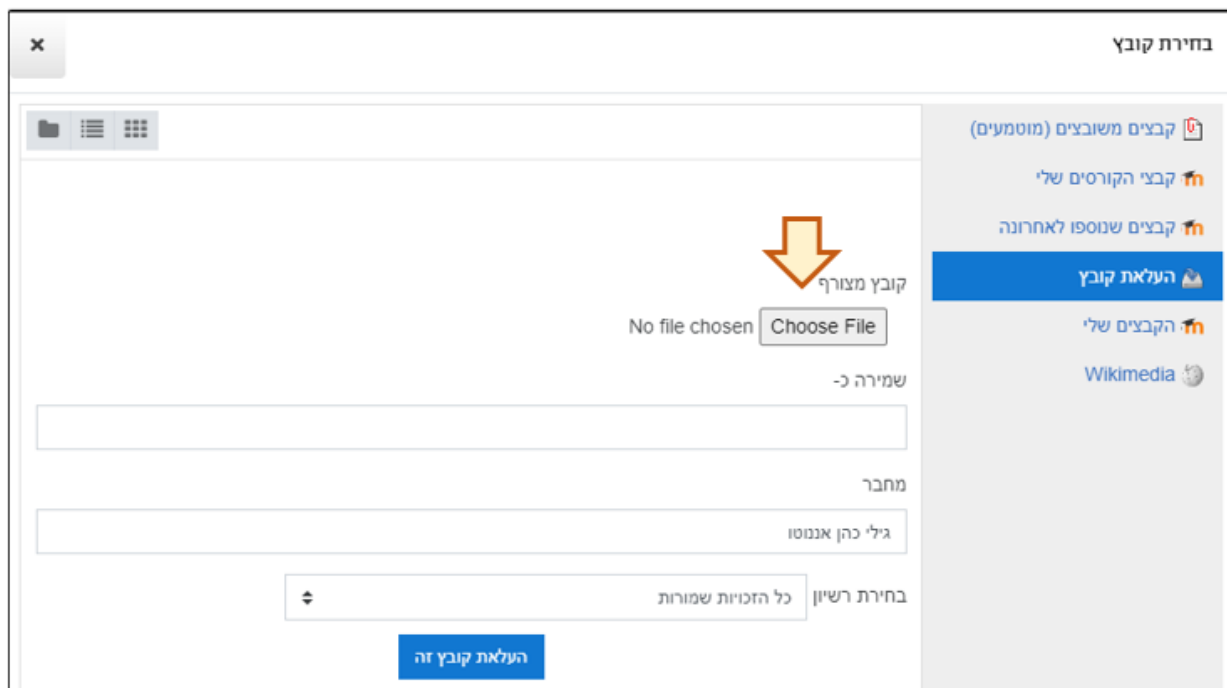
בחירת קובץ
×

קבצים משובצים (מוטמעים)
קבצי הקורסים שלי
קבצים שנוספו לאחרונה
העלאת קובץ
הקבצים שלי
Wikimedia

קובץ מצורף
Choose File No file chosen
שמירה כ-
מחבר
גילי כהן אנטוטו
בחירת רשיון
כל הזכויות שמורות
העלאת קובץ זה